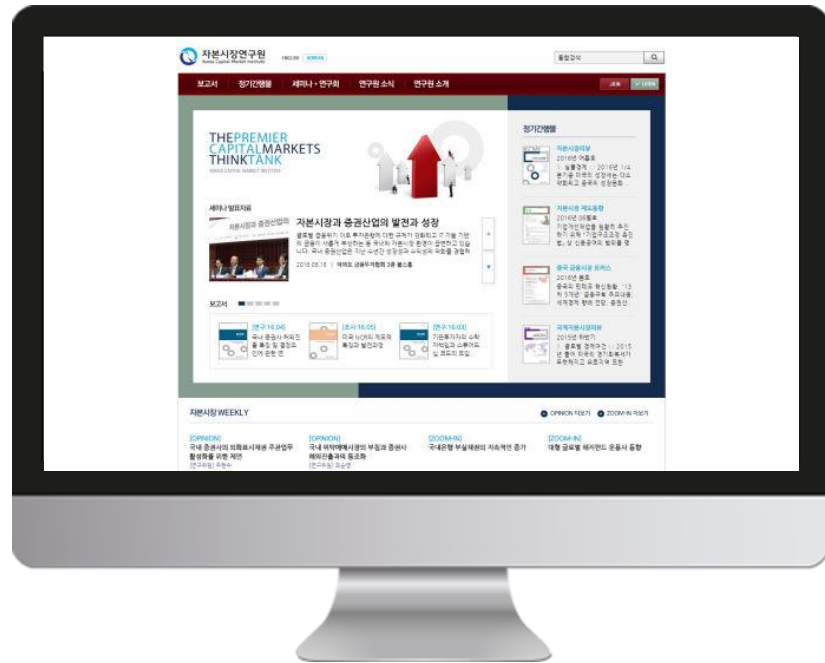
자본시장연구원
Korea Capital Market Institute

ENGLISH KOREAN

통합검색

보고서 정기간행물 세미나·연구회 연구원 소식 연구원 소개

THEPREMIER CAPITALMARKETS THINKTANK
KOREA CAPITAL MARKET INSTITUTE

세미나 발표자료

자본시장과 증권산업의 발전과 성장

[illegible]

2016.05.16 | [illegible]

보고서

[연구 16-04]
국내 증권사 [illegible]

[조사 16-05]
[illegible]

[연구 16-03]
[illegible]

정기간행물

자본시장리뷰
2016년 여름호
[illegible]

자본시장 제도동향
2016년 06월호
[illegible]

중국 금융시장 포커스
2016년 봄호
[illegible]

국제자본시장동향
2015년 하반기
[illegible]

자본시장 WEEKLY

OPINION 더보기 ZOOM-IN 더보기

[OPINION]
국내 증권사의 의회표시제용 주관업무 활성화를 위한 제언
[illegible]

[OPINION]
국내 위탁매매시장의 부침과 증권사 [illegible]
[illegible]

[ZOOM-IN]
국내은행 부실채권의 지속적인 증가

[ZOOM-IN]
대형 글로벌 헤지펀드 운용사 동향